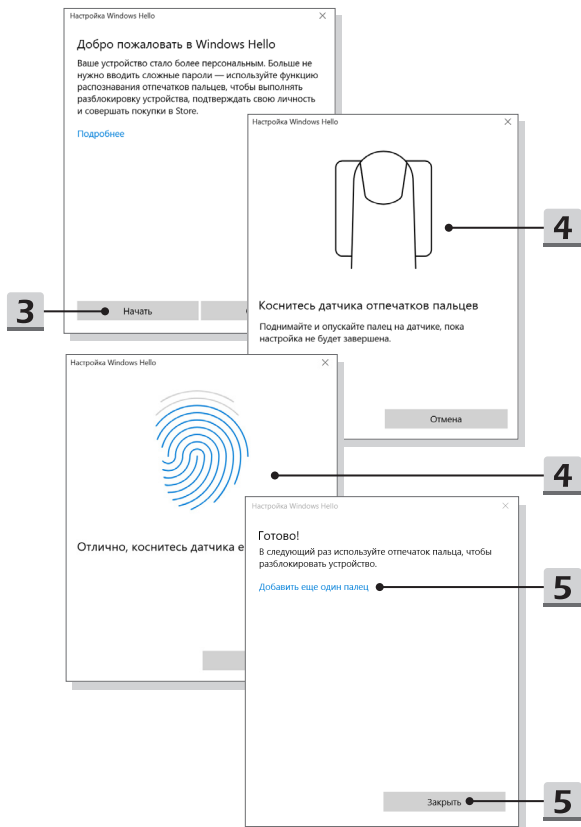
Настройка Windows Hello

Добро пожаловать в Windows Hello

Ваше устройство стало более персональным. Больше не нужно вводить сложные пароли — используйте функцию распознавания отпечатков пальцев, чтобы выполнять разблокировку устройства, подтверждать свою личность и совершать покупки в Store.

Подробнее

Начать

3

Настройка Windows Hello

4

Коснитесь датчика отпечатков пальцев

Поднимайте и опускайте палец на датчике, пока настройка не будет завершена.

Отмена

Настройка Windows Hello

Отлично, коснитесь датчика е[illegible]

4

Настройка Windows Hello

Готово!

В следующий раз используйте отпечаток пальца, чтобы разблокировать устройство.

Добавить еще один палец

5

Закрыть

5